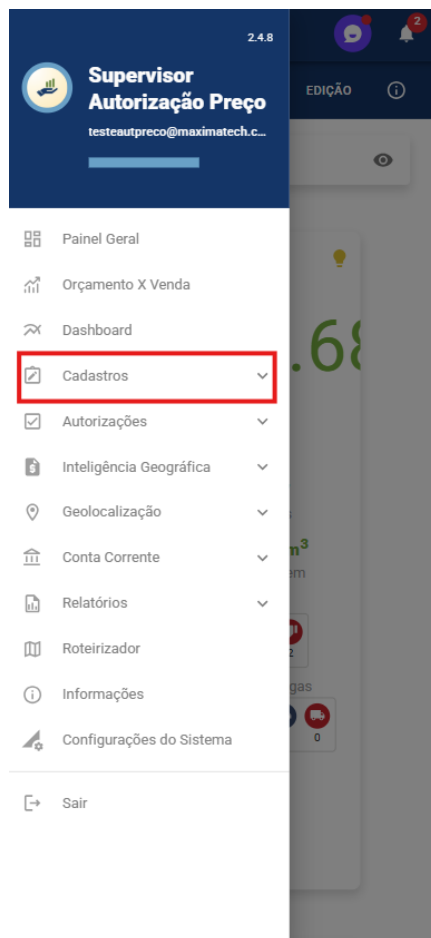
2.4.8

Supervisor Autorização Preço

testeautpreco@maximatech.c...

2

EDIÇÃO

Painel Geral

Orçamento X Venda

Dashboard

Cadastros

Autorizações

Inteligência Geográfica

Geolocalização

Conta Corrente

Relatórios

Roteirizador

Informações

Configurações do Sistema

Sair

.68

m$^3$

em

2

gas

0